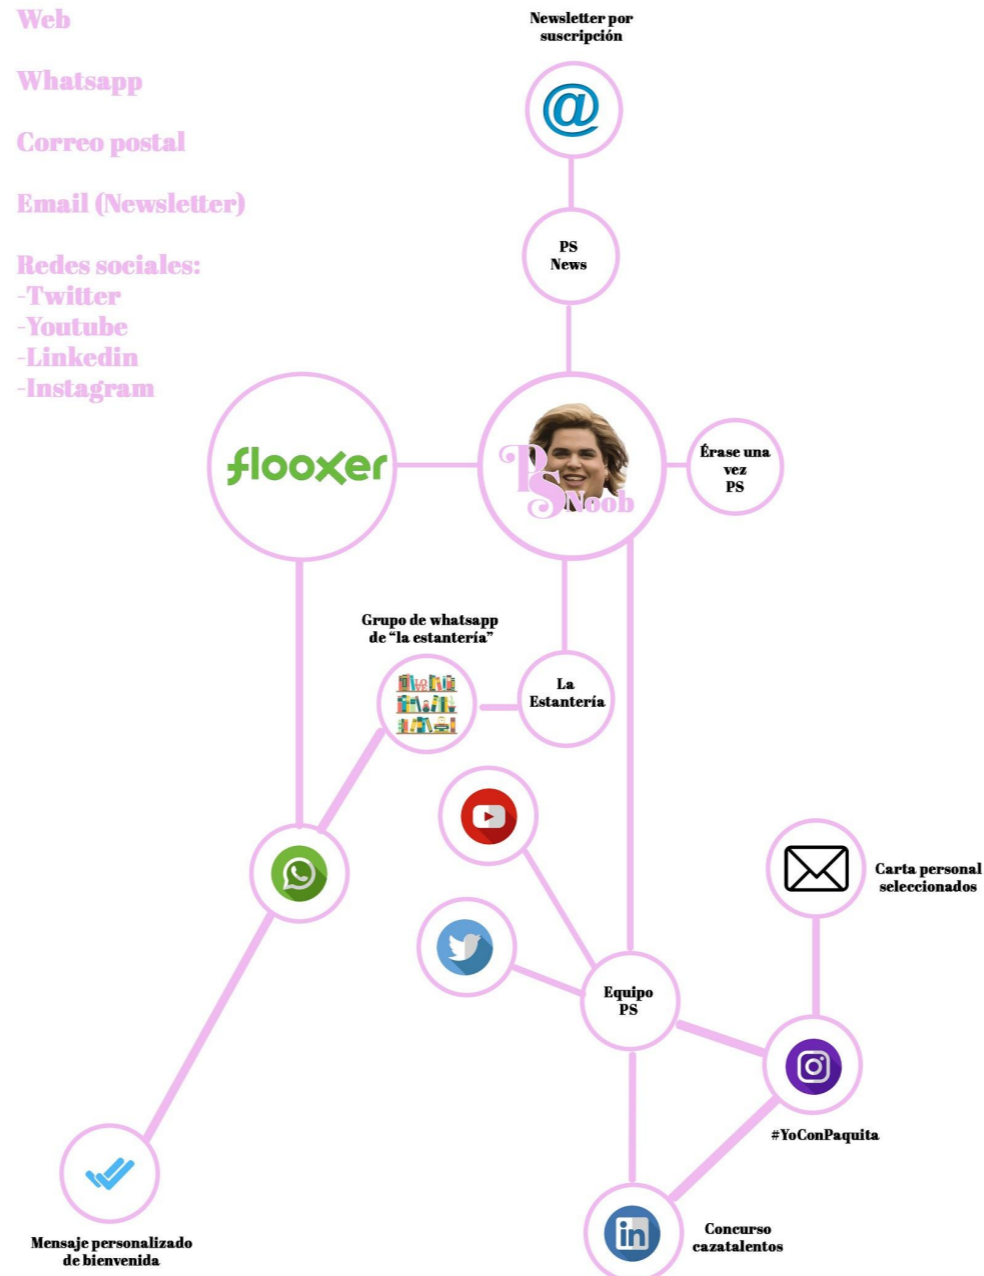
Web

Whatsapp

Correo postal

Email (Newsletter)

Redes sociales:
-Twitter
-Youtube
-Linkedin
-Instagram

Newsletter por suscripción

@

PS News

flooxer

PS Noob

Érase una vez PS

Grupo de whatsapp de "la estantería"

La Estantería

Carta personal seleccionados

Equipo PS

#YoConPaquita

Concurso cazatalentos

in

Mensaje personalizado de bienvenida